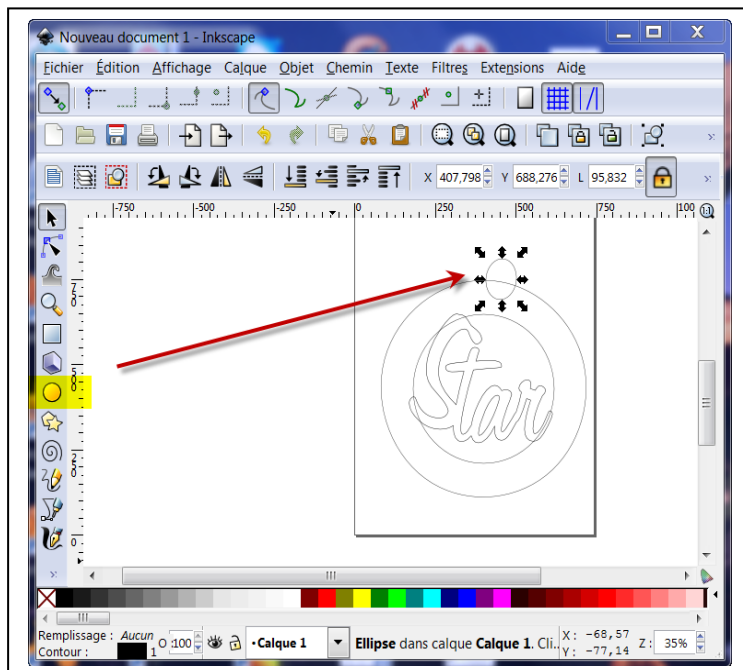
Nouveau document 1 - Inkscape

Fichier Édition Affichage Calque Objet Chemin Texte Filtres Extensions Aide

X 407,798 Y 688,276 L 95,832

|-750 |-500 |-250 |0 |250 |500 |750 |100

Star

Remplissage : Aucun
Contour : 1 O 100 •Calque 1 Ellipse dans calque Calque 1. Cli. X: -68,57 Y: -77,14 Z: 35%